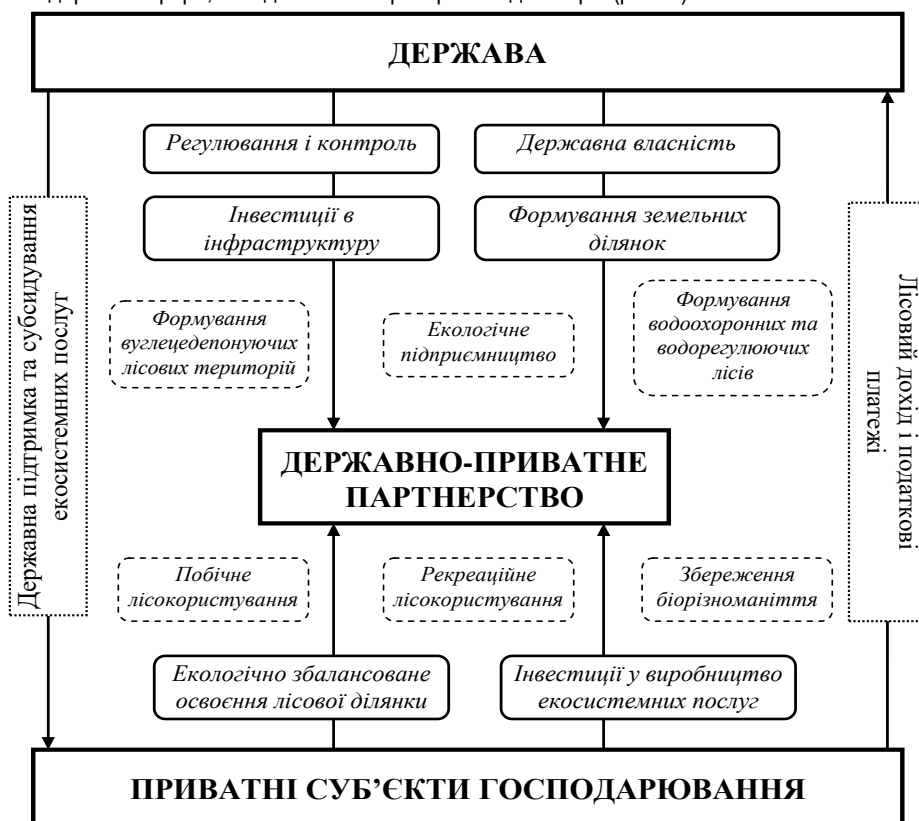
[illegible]

ДЕРЖАВА

Регулювання і контроль

Державна власність

Інвестиції в інфраструктуру

Формування земельних ділянок

Державна підтримка та субсидування екосистемних послуг

Лісовий дохід і податкові платежі

Формування вуглецедепонуючих лісових територій

Екологічне підприємництво

Формування водоохоронних та водорегулюючих лісів

ДЕРЖАВНО-ПРИВАТНЕ ПАРТНЕРСТВО

Побічне лісокористування

Рекреаційне лісокористування

Збереження біорізноманіття

Екологічно збалансоване освоєння лісової ділянки

Інвестиції у виробництво екосистемних послуг

ПРИВАТНІ СУБ'ЄКТИ ГОСПОДАРЮВАННЯ